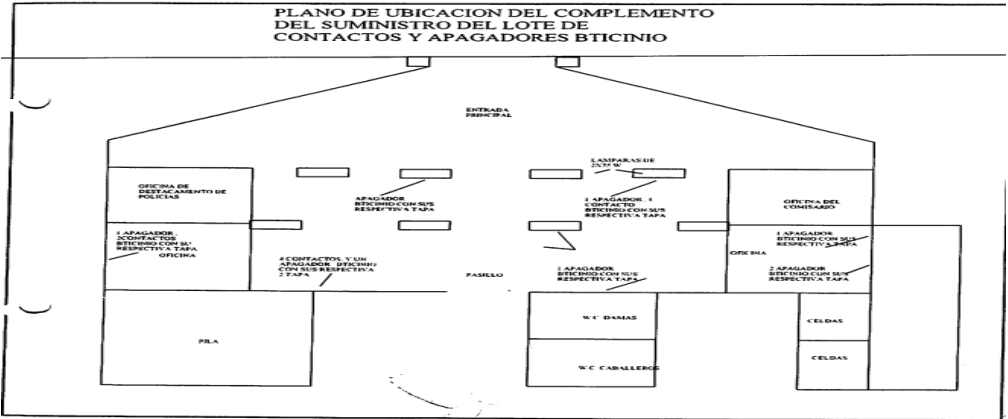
PLANO DE UBICACION DEL COMPLEMENTO DEL SUMINISTRO DEL LOTE DE CONTACTOS Y APAGADORES BTICINIO

ENTRADA PRINCIPAL

LAMPARAS DE 2X75 W

OFICINA DE DESTACAMENTO DE POLICIAS

APAGADOR BTICINIO CON SUS RESPECTIVA TAPA

1 APAGADOR, 1 CONTACTO BTICINIO CON SUS RESPECTIVA TAPA

OFICINA DEL COMISARIO

1 APAGADOR, 2CONTACTOS BTICINIO CON SU RESPECTIVA TAPA

OFICINA

4 CONTACTOS, Y UN APAGADOR BTICINIO CON SUS RESPECTIVA 2 TAPA

PASILLO

1 APAGADOR BTICINIO CON SUS RESPECTIVA TAPA

OFICINA

1 APAGADOR BTICINIO CON SUS RESPECTIVA TAPA

2 APAGADOR BTICINIO CON SUS RESPECTIVA TAPA

W.C DAMAS

CELDAS

PILA

CELDAS

W.C CABALLEROS